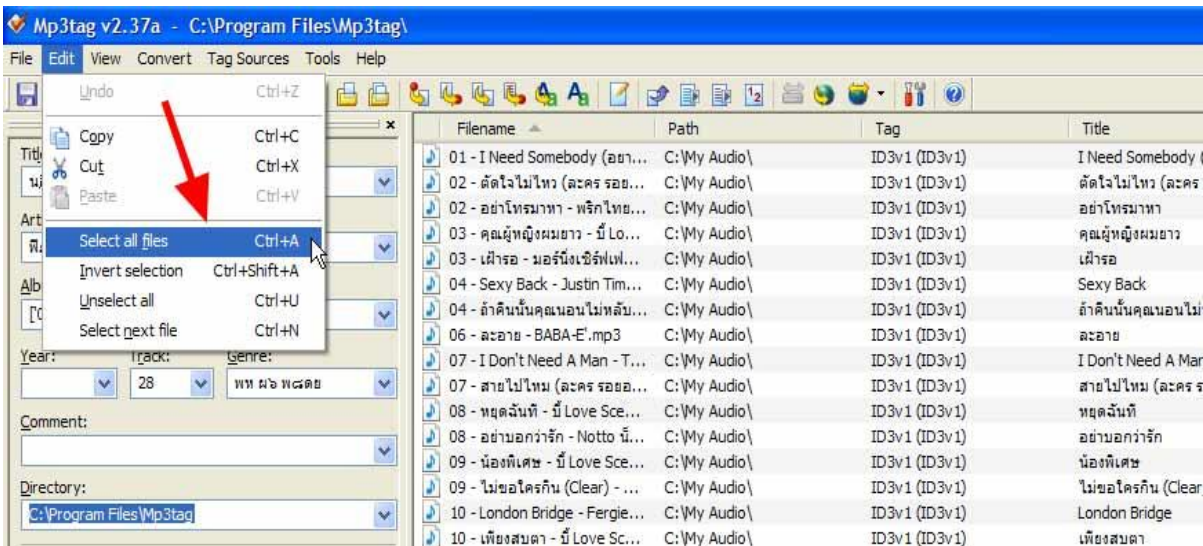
Mp3tag v2.37a - C:\Program Files\Mp3tag\

File Edit View Convert Tag Sources Tools Help

Undo Ctrl+Z
Copy Ctrl+C
Cut Ctrl+X
Paste Ctrl+V
Select all files Ctrl+A
Invert selection Ctrl+Shift+A
Unselect all Ctrl+U
Select next file Ctrl+N

Titl
Art
Alb
Year: Track: Genre:
28
Comment:
Directory:
C:\Program Files\Mp3tag

| Filename | Path | Tag | Title |
|---|---|---|---|
| 01 - I Need Somebody (อยา... | C:\My Audio\ | ID3v1 (ID3v1) | I Need Somebody ( |
| 02 - ตัดใจไม่ไหว (ละคร รอย... | C:\My Audio\ | ID3v1 (ID3v1) | ตัดใจไม่ไหว (ละคร |
| 02 - อย่าโทรมาหา - พริกไทย... | C:\My Audio\ | ID3v1 (ID3v1) | อย่าโทรมาหา |
| 03 - คุณผู้หญิงผมยาว - บี้ Lo... | C:\My Audio\ | ID3v1 (ID3v1) | คุณผู้หญิงผมยาว |
| 03 - เฝ้ารอ - มอร์นิ่งเชิร์ฟเฟ... | C:\My Audio\ | ID3v1 (ID3v1) | เฝ้ารอ |
| 04 - Sexy Back - Justin Tim... | C:\My Audio\ | ID3v1 (ID3v1) | Sexy Back |
| 04 - ถ้าคืนนั้นคุณนอนไม่หลับ... | C:\My Audio\ | ID3v1 (ID3v1) | ถ้าคืนนั้นคุณนอนไม่ |
| 06 - ละอาย - BABA-E'.mp3 | C:\My Audio\ | ID3v1 (ID3v1) | ละอาย |
| 07 - I Don't Need A Man - T... | C:\My Audio\ | ID3v1 (ID3v1) | I Don't Need A Man |
| 07 - สายไปไหม (ละคร รอยอ... | C:\My Audio\ | ID3v1 (ID3v1) | สายไปไหม (ละคร ร |
| 08 - หยุดฉันที - บี้ Love Sce... | C:\My Audio\ | ID3v1 (ID3v1) | หยุดฉันที |
| 08 - อย่าบอกว่ารัก - Notto นั้... | C:\My Audio\ | ID3v1 (ID3v1) | อย่าบอกว่ารัก |
| 09 - น้องพิเศษ - บี้ Love Sce... | C:\My Audio\ | ID3v1 (ID3v1) | น้องพิเศษ |
| 09 - ไม่ขอใครกิน (Clear) - ... | C:\My Audio\ | ID3v1 (ID3v1) | ไม่ขอใครกิน (Clear |
| 10 - London Bridge - Fergie... | C:\My Audio\ | ID3v1 (ID3v1) | London Bridge |
| 10 - เพียงสบตา - บี้ Love Sc... | C:\My Audio\ | ID3v1 (ID3v1) | เพียงสบตา |